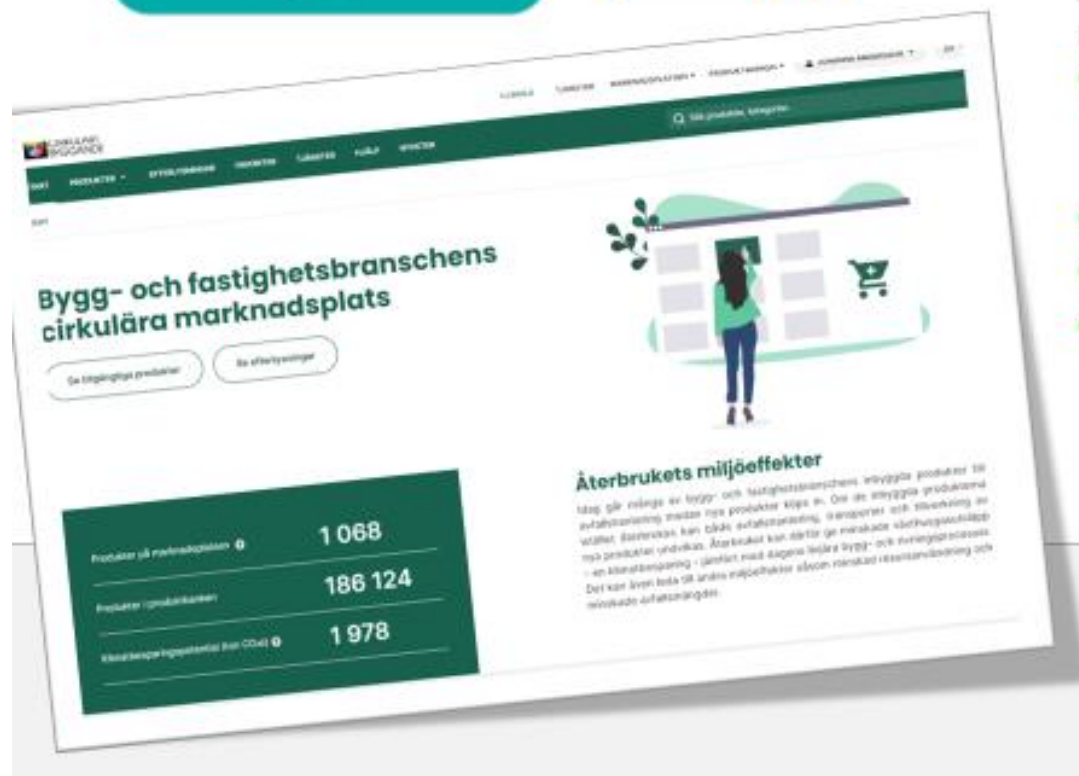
CIRKULÄRT BYGGANDE

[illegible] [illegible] MARKNADSPLATSEN ▾ PRODUKTMANUAL ▾ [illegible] ▾

Q Sök produkter, kategorier

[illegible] PRODUKTER ▾ EFTERLYSNINGAR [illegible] TJÄNSTER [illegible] NYHETER

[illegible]

Bygg- och fastighetsbranschens cirkulära marknadsplats

Se tillgängliga produkter

Se efterlysningar

Produkter på marknadsplatsen 1 068

Produkter i produktbanken 186 124

Klimatbesparingspotential (ton CO₂e) 1 978

Återbrukets miljöeffekter

Idag går många av bygg- och fastighetsbranschens inbyggda produkter till avfallshantering medan nya produkter köps in. Om de inbyggda produkterna istället återbrukas kan både avfallshantering, transporter och tillverkning av nya produkter undvikas. Återbruket kan därför ge minskade växthusgasutsläpp - en klimatbesparing - jämfört med dagens linjära bygg- och rivningsprocesser. Det kan även leda till andra miljöeffekter såsom minskad resursanvändning och minskade avfallsmängder.